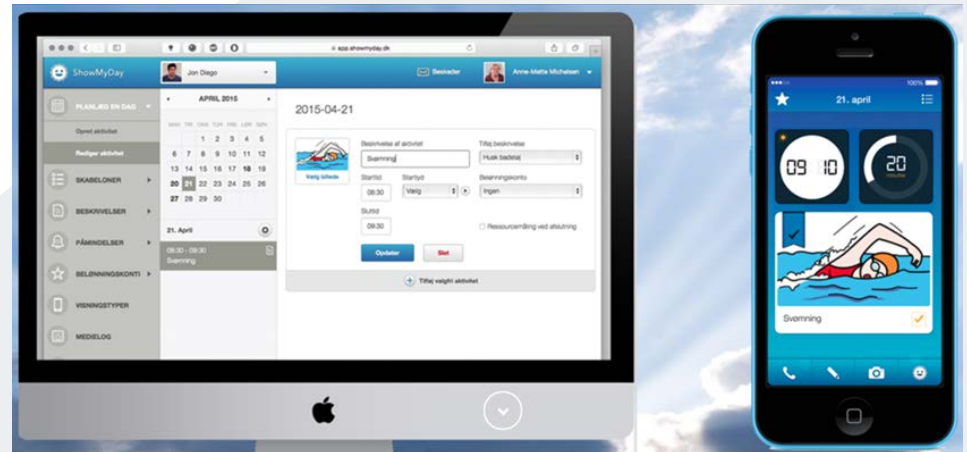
app.showmyday.dk

ShowMyDay

Jon Diego

Beskeder

Anne-Mette Michelsen

PLANLÆG EN DAG

Opret aktivitet

Rediger aktivitet

SKABELONER

BESKRIVELSER

PÅMINDELSER

BELØNNINGSKONTI

VISNINGSTYPER

MEDIELOG

APRIL 2015

MAN TIR ONS TOR FRE LØR SØN

| | | 1 | 2 | 3 | 4 | 5 |
|---|---|---|---|---|---|---|
| 6 | 7 | 8 | 9 | 10 | 11 | 12 |
| 13 | 14 | 15 | 16 | 17 | 18 | 19 |
| 20 | 21 | 22 | 23 | 24 | 25 | 26 |
| 27 | 28 | 29 | 30 | | | |

21. April

08:30 - 09:30
Svømning

2015-04-21

Vælg billede

Beskrivelse af aktivitet
Svømning

Tilføj beskrivelse
Husk badetøj

Starttid
08:30

Starttyd
Vælg

Belønningskonto
Ingen

Sluttid
09:30

Ressourcemåling ved afslutning

Opdater

Slet

Tilføj valgfri aktivitet

100%

21. april

09 10

20
minutter

Svømning